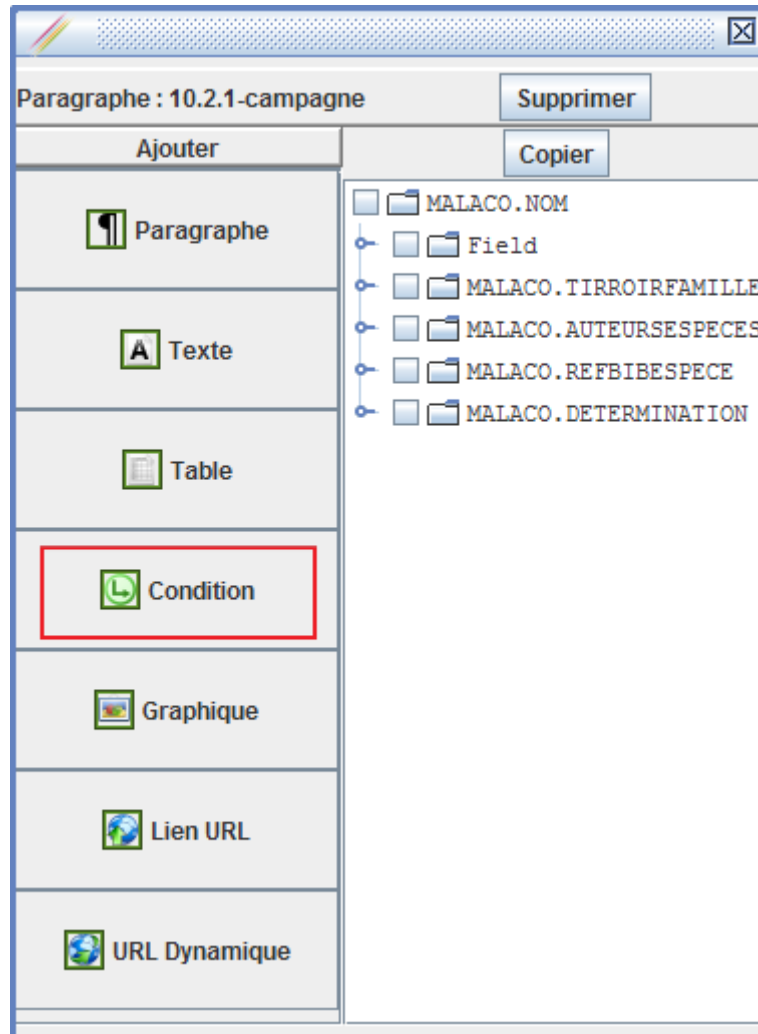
Paragraphe : 10.2.1-campagne

Supprimer

Ajouter

Copier

Paragraphe

Texte

Table

Condition

Graphique

Lien URL

URL Dynamique

MALACO.NOM

Field

MALACO.TIRROIRFAMILLE

MALACO.AUTEURSESPECES

MALACO.REFBIBESPECE

MALACO.DETERMINATION